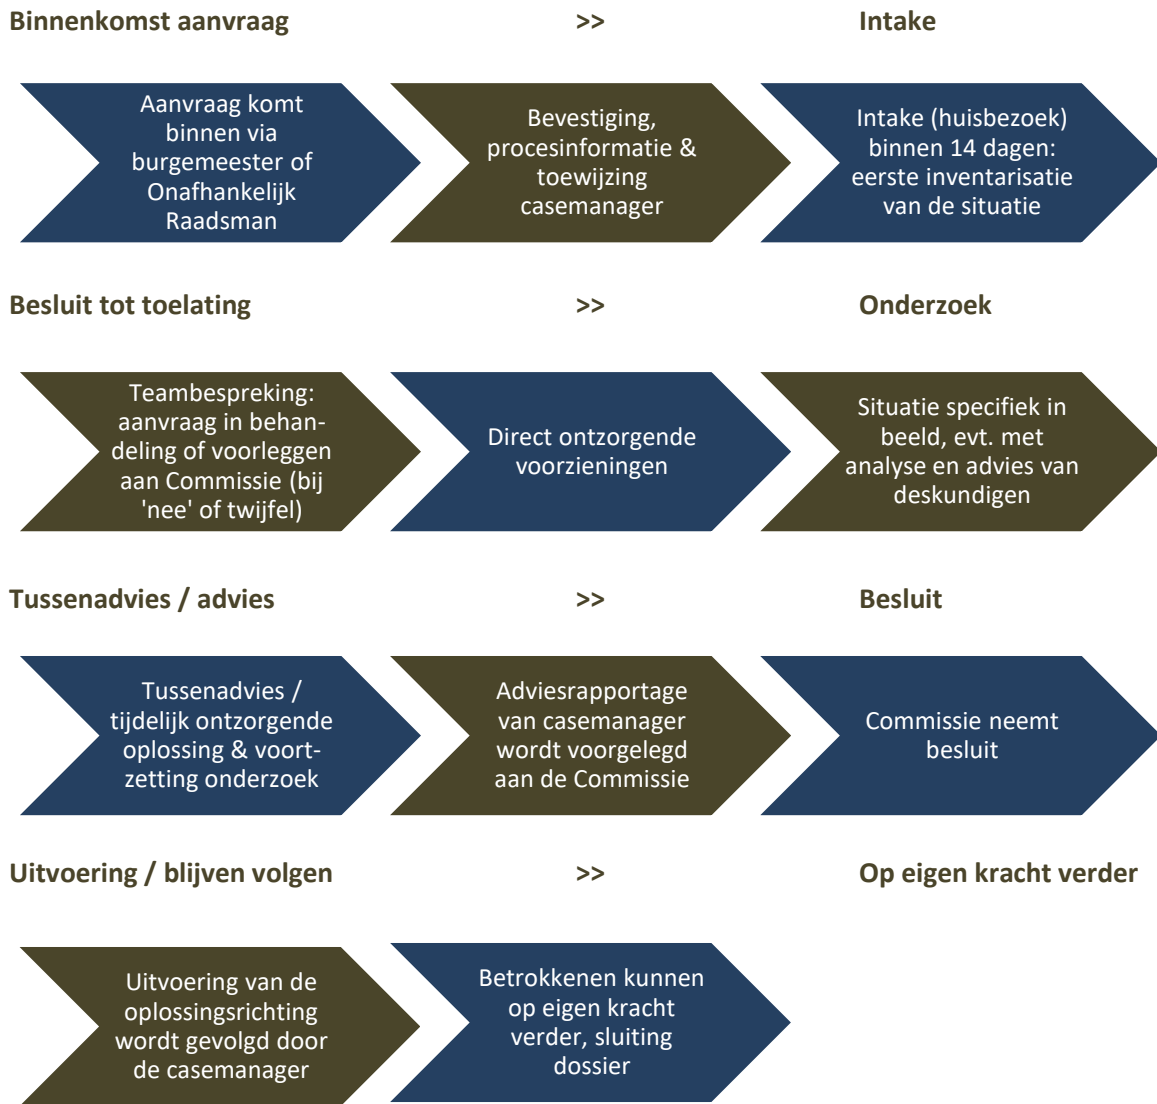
Binnenkomst aanvraag >> Intake

Aanvraag komt binnen via burgemeester of Onafhankelijk Raadsman

Bevestiging, procesinformatie & toewijzing casemanager

Intake (huisbezoek) binnen 14 dagen: eerste inventarisatie van de situatie

Besluit tot toelating >> Onderzoek

Teambespreking: aanvraag in behandeling of voorleggen aan Commissie (bij 'nee' of twijfel)

Direct ontzorgende voorzieningen

Situatie specifiek in beeld, evt. met analyse en advies van deskundigen

Tussenadvies / advies >> Besluit

Tussenadvies / tijdelijk ontzorgende oplossing & voortzetting onderzoek

Adviesrapportage van casemanager wordt voorgelegd aan de Commissie

Commissie neemt besluit

Uitvoering / blijven volgen >> Op eigen kracht verder

Uitvoering van de oplossingsrichting wordt gevolgd door de casemanager

Betrokkenen kunnen op eigen kracht verder, sluiting dossier